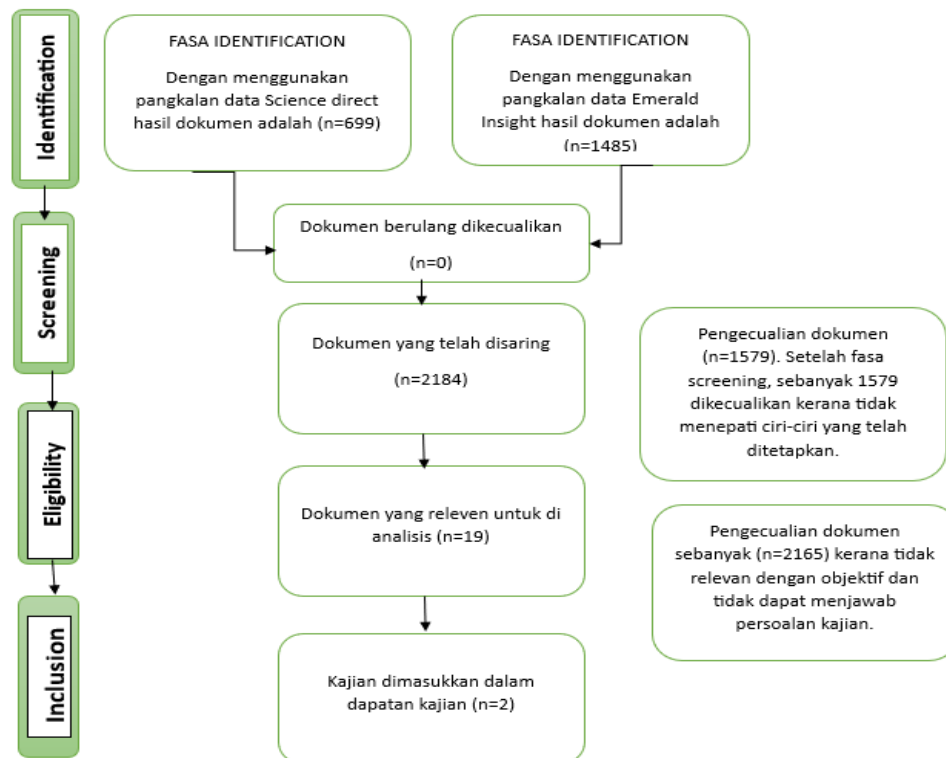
Identification

FASA IDENTIFICATION

Dengan menggunakan pangkalan data Science direct hasil dokumen adalah (n=699)

FASA IDENTIFICATION

Dengan menggunakan pangkalan data Emerald Insight hasil dokumen adalah (n=1485)

Screening

Dokumen berulang dikecualikan

(n=0)

Dokumen yang telah disaring

(n=2184)

Pengecualian dokumen (n=1579). Setelah fasa screening, sebanyak 1579 dikecualikan kerana tidak menepati ciri-ciri yang telah ditetapkan.

Eligibility

Dokumen yang releven untuk di analisis (n=19)

Pengecualian dokumen sebanyak (n=2165) kerana tidak relevan dengan objektif dan tidak dapat menjawab persoalan kajian.

Inclusion

Kajian dimasukkan dalam dapatan kajian (n=2)